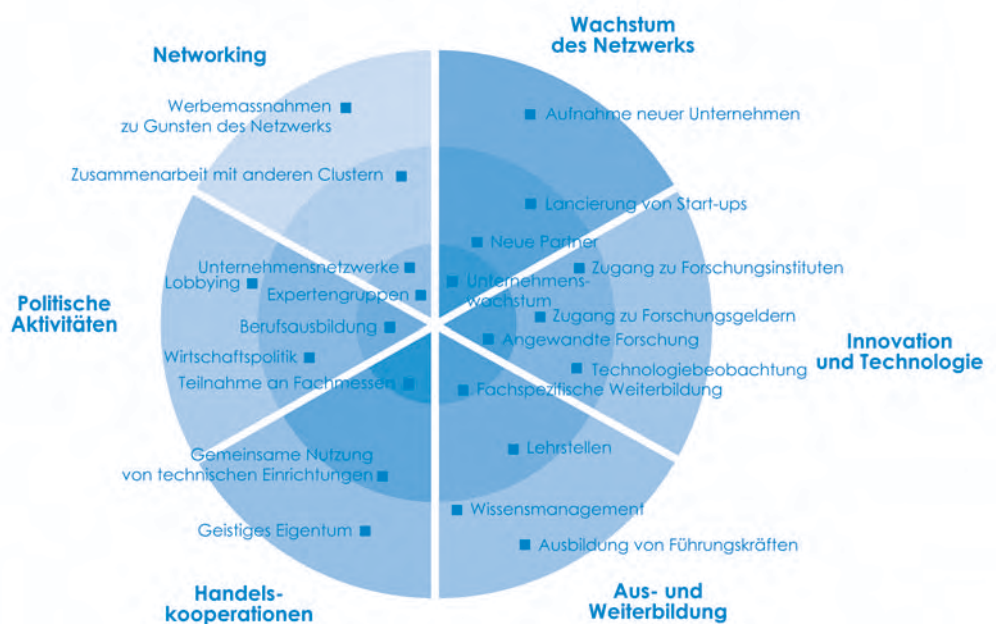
Networking

Werbemassnahmen zu Gunsten des Netzwerks

Zusammenarbeit mit anderen Clustern

Wachstum des Netzwerks

Aufnahme neuer Unternehmen

Lancierung von Start-ups

Neue Partner

Unternehmenswachstum

Zugang zu Forschungsinstituten

Zugang zu Forschungsgeldern

Angewandte Forschung

Technologiebeobachtung

Fachspezifische Weiterbildung

Innovation und Technologie

Politische Aktivitäten

Unternehmensnetzwerke

Lobbying

Expertengruppen

Berufsausbildung

Wirtschaftspolitik

Teilnahme an Fachmessen

Gemeinsame Nutzung von technischen Einrichtungen

Geistiges Eigentum

Lehrstellen

Wissensmanagement

Ausbildung von Führungskräften

Handelskooperationen

Aus- und Weiterbildung